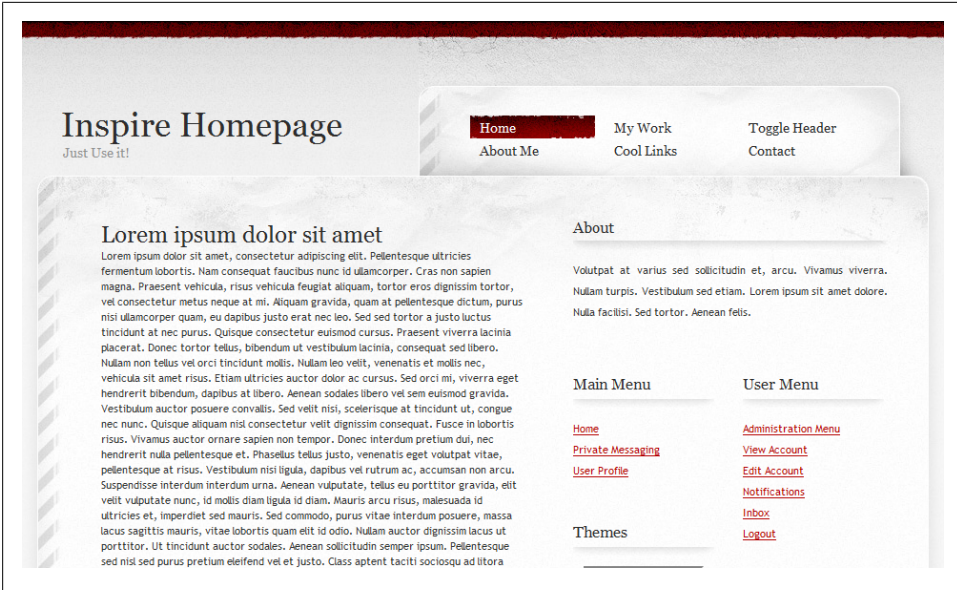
Inspire Homepage
Just Use it!

Home
My Work
Toggle Header
About Me
Cool Links
Contact

Lorem ipsum dolor sit amet

Lorem ipsum dolor sit amet, consectetur adipiscing elit. Pellentesque ultricies fermentum lobortis. Nam consequat faucibus nunc id ullamcorper. Cras non sapien magna. Praesent vehicula, risus vehicula feugiat aliquam, tortor eros dignissim tortor, vel consectetur metus neque at mi. Aliquam gravida, quam at pellentesque dictum, purus nisi ullamcorper quam, eu dapibus justo erat nec leo. Sed sed tortor a justo luctus tincidunt at nec purus. Quisque consectetur euismod cursus. Praesent viverra lacinia placerat. Donec tortor tellus, bibendum ut vestibulum lacinia, consequat sed libero. Nullam non tellus vel orci tincidunt mollis. Nullam leo velit, venenatis et mollis nec, vehicula sit amet risus. Etiam ultricies auctor dolor ac cursus. Sed orci mi, viverra eget hendrerit bibendum, dapibus at libero. Aenean sodales libero vel sem euismod gravida. Vestibulum auctor posuere convallis. Sed velit nisi, scelerisque at tincidunt ut, congue nec nunc. Quisque aliquam nisl consectetur velit dignissim consequat. Fusce in lobortis risus. Vivamus auctor ornare sapien non tempor. Donec interdum pretium dui, nec hendrerit nulla pellentesque et. Phasellus tellus justo, venenatis eget volutpat vitae, pellentesque at risus. Vestibulum nisi ligula, dapibus vel rutrum ac, accumsan non arcu. Suspendisse interdum interdum urna. Aenean vulputate, tellus eu porttitor gravida, elit velit vulputate nunc, id mollis diam ligula id diam. Mauris arcu risus, malesuada id ultricies et, imperdiet sed mauris. Sed commodo, purus vitae interdum posuere, massa lacus sagittis mauris, vitae lobortis quam elit id odio. Nullam auctor dignissim lacus ut porttitor. Ut tincidunt auctor sodales. Aenean sollicitudin semper ipsum. Pellentesque sed nisl sed purus pretium eleifend vel et justo. Class aptent taciti sociosqu ad litora

About

Volutpat at varius sed sollicitudin et, arcu. Vivamus viverra. Nullam turpis. Vestibulum sed etiam. Lorem ipsum sit amet dolore. Nulla facilisi. Sed tortor. Aenean felis.

Main Menu
Home
Private Messaging
User Profile

User Menu
Administration Menu
View Account
Edit Account
Notifications
Inbox
Logout

Themes